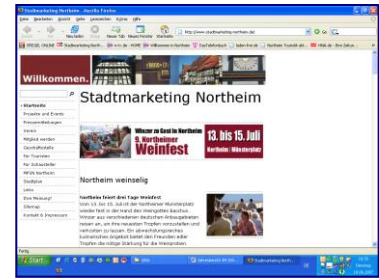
Stadtmarketing Northeim - Mozilla Firefox

Datei Bearbeiten Ansicht Gehe Lesezeichen Extras Hilfe

Neuer Tab Neues Fenster Startseite

http://www.stadtmarketing-northeim.de/

SPIEGEL ONLINE Stadtmarketing Nort... Willkommen in Northeim Tourist-Info Northeim Trusted...

Willkommen.

Stadtmarketing Northeim

• Startseite
Projekte und Events
Pressemitteilungen
Verein
Mitglied werden
Geschäftsstelle
Für Touristen
Für Einheimische
NEWs Northeim
Stadtplan
Links
Ihre Meinung?
Sitemap
Kontakt & Impressum

Winzer zu Gast in Northeim
9. Northeimer
Weinfest
13. bis 15. Juli
Northeim | Münsterplatz

Northeim weinselig

Northeim feiert drei Tage Weinfest
Vom 13. bis 15. Juli ist der Northeimer Münsterplatz wieder fest in der Hand des Weingottes Bacchus. Winzer aus verschiedenen deutschen Anbaugebieten reisen an, um ihre neuesten Tropfen vorzustellen und verkosten zu lassen. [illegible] Angebot bietet den Freunden edler Tropfen die nötige Stärkung für die Weinproben.

Fertig

Start

Stadtmarketing Nort...